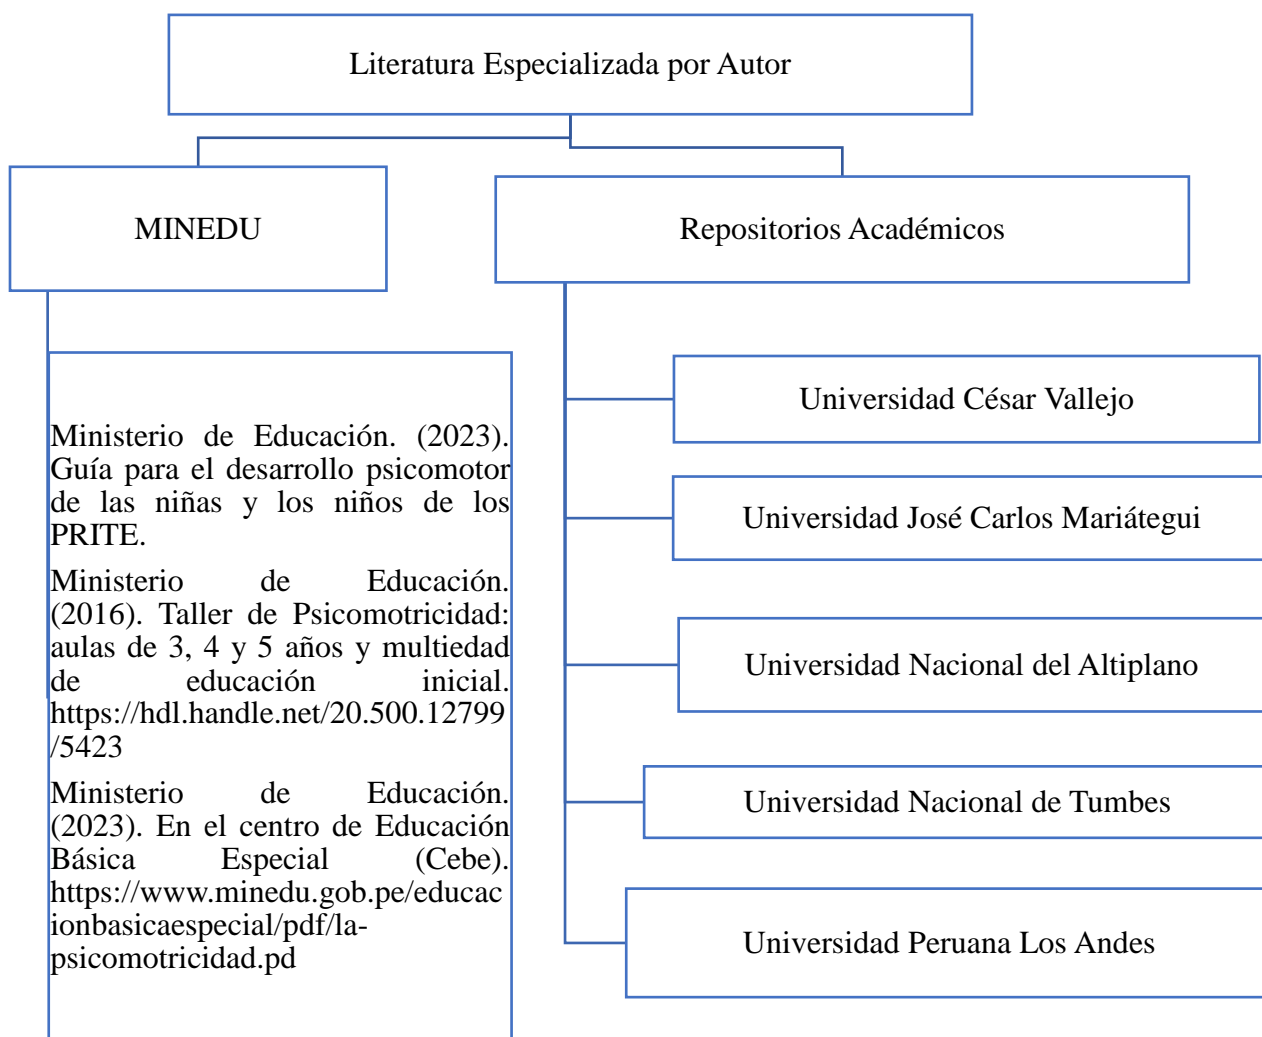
Literatura Especializada por Autor

MINEDU

Repositorios Académicos

Ministerio de Educación. (2023). Guía para el desarrollo psicomotor de las niñas y los niños de los PRITE.

Ministerio de Educación. (2016). Taller de Psicomotricidad: aulas de 3, 4 y 5 años y multiedad de educación inicial. https://hdl.handle.net/20.500.12799/5423

Ministerio de Educación. (2023). En el centro de Educación Básica Especial (Cebe). https://www.minedu.gob.pe/educacionbasicaespecial/pdf/la-psicomotricidad.pd

Universidad César Vallejo

Universidad José Carlos Mariátegui

Universidad Nacional del Altiplano

Universidad Nacional de Tumbes

Universidad Peruana Los Andes